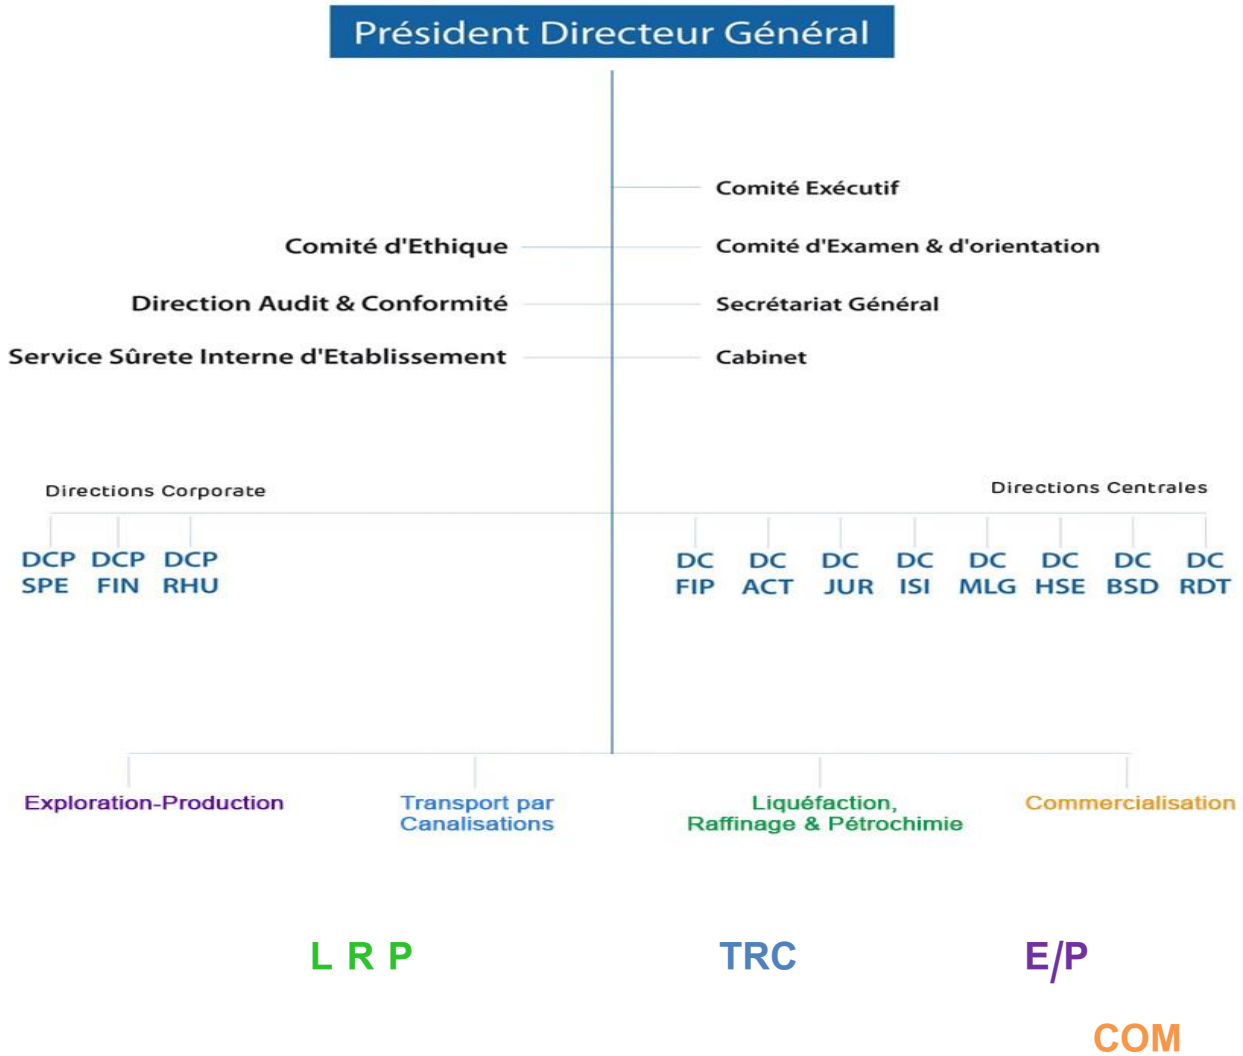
Président Directeur Général

Comité Exécutif

Comité d'Ethique

Comité d'Examen & d'orientation

Direction Audit & Conformité

Secrétariat Général

Service Sûrete Interne d'Etablissement

Cabinet

Directions Corporate

Directions Centrales

DCP SPE

DCP FIN

DCP RHU

DC FIP

DC ACT

DC JUR

DC ISI

DC MLG

DC HSE

DC BSD

DC RDT

Exploration-Production

Transport par Canalisations

Liquéfaction, Raffinage & Pétrochimie

Commercialisation

L R P

TRC

E/P

COM